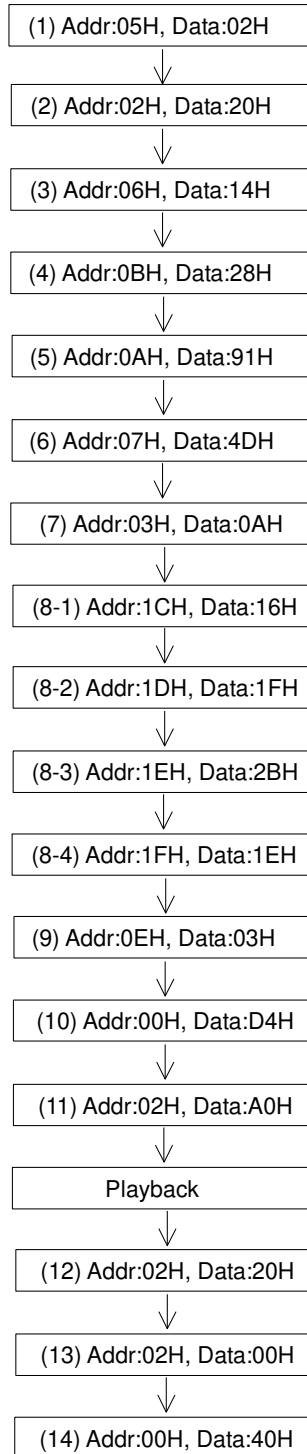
(1) Addr:05H, Data:02H

(2) Addr:02H, Data:20H

(3) Addr:06H, Data:14H

(4) Addr:0BH, Data:28H

(5) Addr:0AH, Data:91H

(6) Addr:07H, Data:4DH

(7) Addr:03H, Data:0AH

(8-1) Addr:1CH, Data:16H

(8-2) Addr:1DH, Data:1FH

(8-3) Addr:1EH, Data:2BH

(8-4) Addr:1FH, Data:1EH

(9) Addr:0EH, Data:03H

(10) Addr:00H, Data:D4H

(11) Addr:02H, Data:A0H

Playback

(12) Addr:02H, Data:20H

(13) Addr:02H, Data:00H

(14) Addr:00H, Data:40H